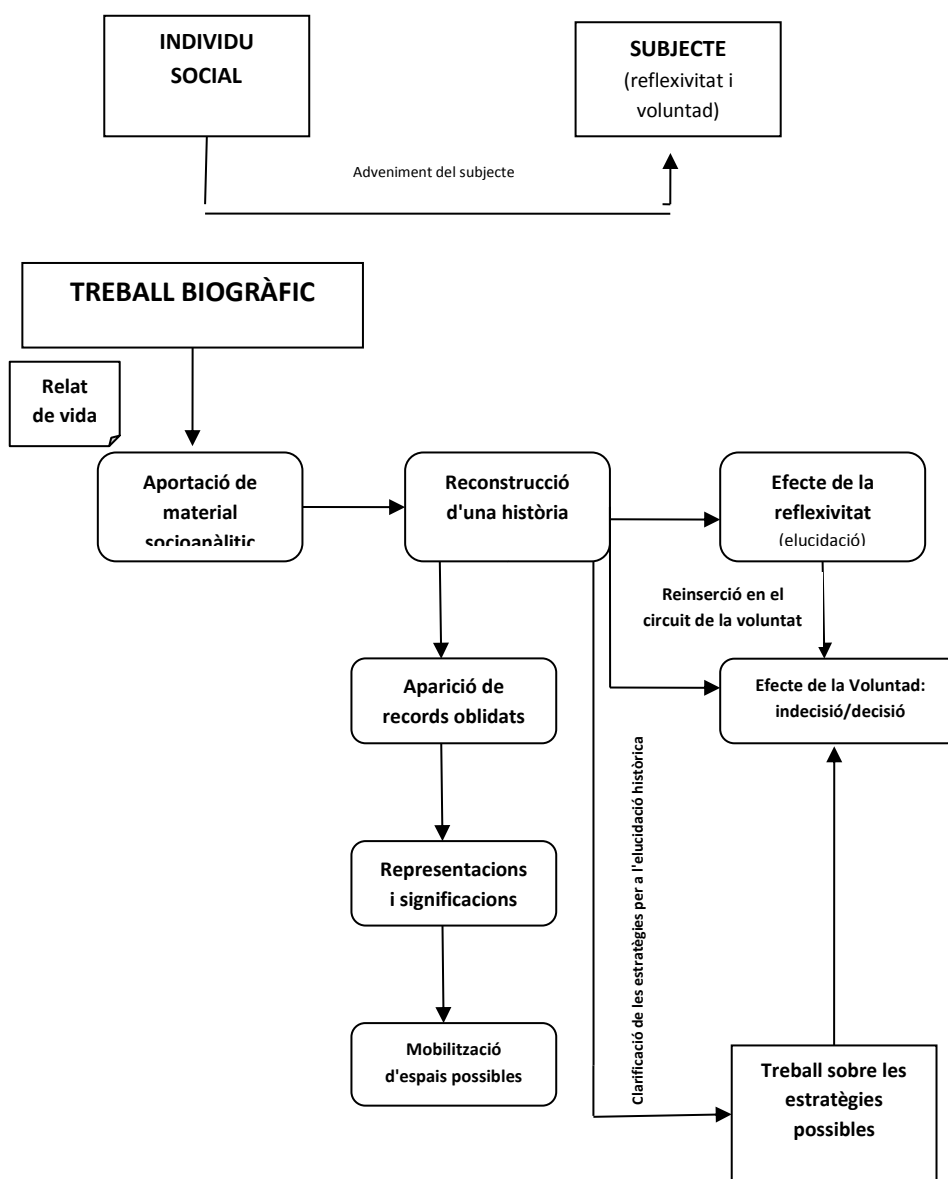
INDIVIDU SOCIAL

SUBJECTE
(reflexivitat i voluntad)

Adveniment del subjecte

TREBALL BIOGRÀFIC

Relat de vida

Aportació de material socioanàlitic

Reconstrucció d'una història

Efecte de la reflexivitat
(elucidació)

Reinserció en el circuit de la voluntat

Efecte de la Voluntad: indecisió/decisió

Aparició de records oblidats

Clarificació de les estratègies per a l'elucidació històrica

Representacions i significacions

Mobilització d'espais possibles

Treball sobre les estratègies possibles